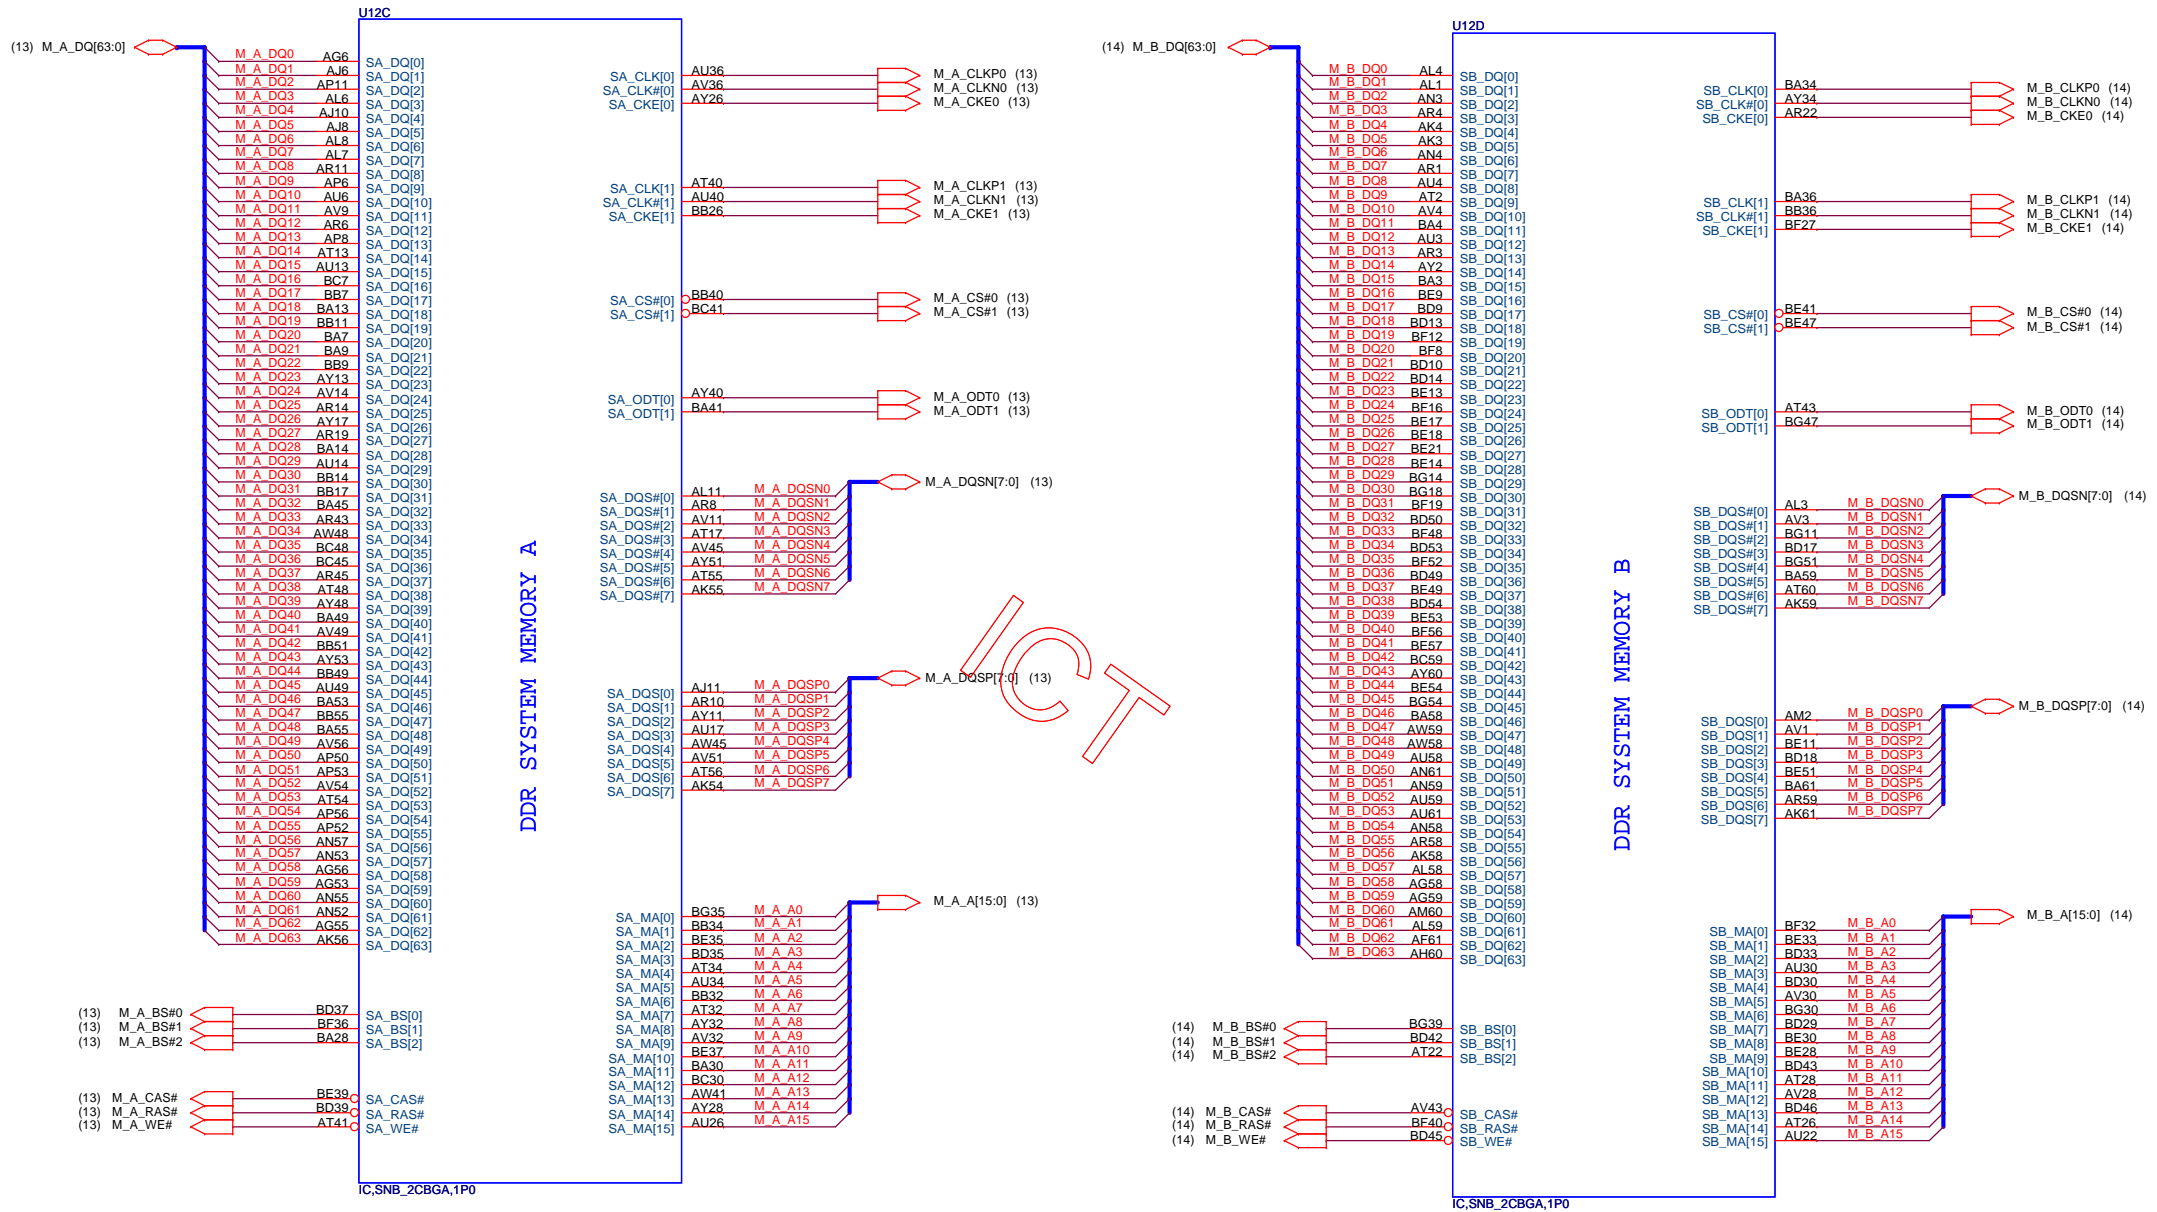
U12C

(13) M_A_DQ[63:0]

M_A_DQ0 AG6 SA_DQ[0]
M_A_DQ1 AJ6 SA_DQ[1]
M_A_DQ2 AP11 SA_DQ[2]
M_A_DQ3 AL6 SA_DQ[3]
M_A_DQ4 AJ10 SA_DQ[4]
M_A_DQ5 AJ8 SA_DQ[5]
M_A_DQ6 AL8 SA_DQ[6]
M_A_DQ7 AL7 SA_DQ[7]
M_A_DQ8 AR11 SA_DQ[8]
M_A_DQ9 AP6 SA_DQ[9]
M_A_DQ10 AU6 SA_DQ[10]
M_A_DQ11 AV9 SA_DQ[11]
M_A_DQ12 AR6 SA_DQ[12]
M_A_DQ13 AP8 SA_DQ[13]
M_A_DQ14 AT13 SA_DQ[14]
M_A_DQ15 AU13 SA_DQ[15]
M_A_DQ16 BC7 SA_DQ[16]
M_A_DQ17 BB7 SA_DQ[17]
M_A_DQ18 BA13 SA_DQ[18]
M_A_DQ19 BB11 SA_DQ[19]
M_A_DQ20 BA7 SA_DQ[20]
M_A_DQ21 BA9 SA_DQ[21]
M_A_DQ22 BB9 SA_DQ[22]
M_A_DQ23 AY13 SA_DQ[23]
M_A_DQ24 AV14 SA_DQ[24]
M_A_DQ25 AR14 SA_DQ[25]
M_A_DQ26 AY17 SA_DQ[26]
M_A_DQ27 AR19 SA_DQ[27]
M_A_DQ28 BA14 SA_DQ[28]
M_A_DQ29 AU14 SA_DQ[29]
M_A_DQ30 BB14 SA_DQ[30]
M_A_DQ31 BB17 SA_DQ[31]
M_A_DQ32 BA45 SA_DQ[32]
M_A_DQ33 AR43 SA_DQ[33]
M_A_DQ34 AW48 SA_DQ[34]
M_A_DQ35 BC48 SA_DQ[35]
M_A_DQ36 BC45 SA_DQ[36]
M_A_DQ37 AR45 SA_DQ[37]
M_A_DQ38 AT48 SA_DQ[38]
M_A_DQ39 AY48 SA_DQ[39]
M_A_DQ40 BA49 SA_DQ[40]
M_A_DQ41 AV49 SA_DQ[41]
M_A_DQ42 BB51 SA_DQ[42]
M_A_DQ43 AY53 SA_DQ[43]
M_A_DQ44 BB49 SA_DQ[44]
M_A_DQ45 AU49 SA_DQ[45]
M_A_DQ46 BA53 SA_DQ[46]
M_A_DQ47 BB55 SA_DQ[47]
M_A_DQ48 BA55 SA_DQ[48]
M_A_DQ49 AV56 SA_DQ[49]
M_A_DQ50 AP50 SA_DQ[50]
M_A_DQ51 AP53 SA_DQ[51]
M_A_DQ52 AV54 SA_DQ[52]
M_A_DQ53 AT54 SA_DQ[53]
M_A_DQ54 AP56 SA_DQ[54]
M_A_DQ55 AP52 SA_DQ[55]
M_A_DQ56 AN57 SA_DQ[56]
M_A_DQ57 AN53 SA_DQ[57]
M_A_DQ58 AG56 SA_DQ[58]
M_A_DQ59 AG53 SA_DQ[59]
M_A_DQ60 AN55 SA_DQ[60]
M_A_DQ61 AN52 SA_DQ[61]
M_A_DQ62 AG55 SA_DQ[62]
M_A_DQ63 AK56 SA_DQ[63]

(13) M_A_BS#0 BD37 SA_BS[0]
(13) M_A_BS#1 BF36 SA_BS[1]
(13) M_A_BS#2 BA28 SA_BS[2]

(13) M_A_CAS# BE39 SA_CAS#
(13) M_A_RAS# BD39 SA_RAS#
(13) M_A_WE# AT41 SA_WE#

DDR SYSTEM MEMORY A

SA_CLK[0] AU36 M_A_CLKP0 (13)
SA_CLK#[0] AV36 M_A_CLKN0 (13)
SA_CKE[0] AY26 M_A_CKE0 (13)

SA_CLK[1] AT40 M_A_CLKP1 (13)
SA_CLK#[1] AU40 M_A_CLKN1 (13)
SA_CKE[1] BB26 M_A_CKE1 (13)

SA_CS#[0] BB40 M_A_CS#0 (13)
SA_CS#[1] BC41 M_A_CS#1 (13)

SA_ODT[0] AY40 M_A_ODT0 (13)
SA_ODT[1] BA41 M_A_ODT1 (13)

SA_DQS#[0] AL11 M_A_DQSN0
SA_DQS#[1] AR8 M_A_DQSN1
SA_DQS#[2] AV11 M_A_DQSN2
SA_DQS#[3] AT17 M_A_DQSN3
SA_DQS#[4] AV45 M_A_DQSN4
SA_DQS#[5] AY51 M_A_DQSN5
SA_DQS#[6] AT55 M_A_DQSN6
SA_DQS#[7] AK55 M_A_DQSN7
M_A_DQSN[7:0] (13)

SA_DQS[0] AJ11 M_A_DQSP0
SA_DQS[1] AR10 M_A_DQSP1
SA_DQS[2] AY11 M_A_DQSP2
SA_DQS[3] AU17 M_A_DQSP3
SA_DQS[4] AW45 M_A_DQSP4
SA_DQS[5] AV51 M_A_DQSP5
SA_DQS[6] AT56 M_A_DQSP6
SA_DQS[7] AK54 M_A_DQSP7
M_A_DQSP[7:0] (13)

SA_MA[0] BG35 M_A_A0
SA_MA[1] BB34 M_A_A1
SA_MA[2] BE35 M_A_A2
SA_MA[3] BD35 M_A_A3
SA_MA[4] AT34 M_A_A4
SA_MA[5] AU34 M_A_A5
SA_MA[6] BB32 M_A_A6
SA_MA[7] AT32 M_A_A7
SA_MA[8] AY32 M_A_A8
SA_MA[9] AV32 M_A_A9
SA_MA[10] BE37 M_A_A10
SA_MA[11] BA30 M_A_A11
SA_MA[12] BC30 M_A_A12
SA_MA[13] AW41 M_A_A13
SA_MA[14] AY28 M_A_A14
SA_MA[15] AU26 M_A_A15
M_A_A[15:0] (13)

IC,SNB_2CBGA,1P0

ICT

U12D

(14) M_B_DQ[63:0]

M_B_DQ0 AL4 SB_DQ[0]
M_B_DQ1 AL1 SB_DQ[1]
M_B_DQ2 AN3 SB_DQ[2]
M_B_DQ3 AR4 SB_DQ[3]
M_B_DQ4 AK4 SB_DQ[4]
M_B_DQ5 AK3 SB_DQ[5]
M_B_DQ6 AN4 SB_DQ[6]
M_B_DQ7 AR1 SB_DQ[7]
M_B_DQ8 AU4 SB_DQ[8]
M_B_DQ9 AT2 SB_DQ[9]
M_B_DQ10 AV4 SB_DQ[10]
M_B_DQ11 BA4 SB_DQ[11]
M_B_DQ12 AU3 SB_DQ[12]
M_B_DQ13 AR3 SB_DQ[13]
M_B_DQ14 AY2 SB_DQ[14]
M_B_DQ15 BA3 SB_DQ[15]
M_B_DQ16 BE9 SB_DQ[16]
M_B_DQ17 BD9 SB_DQ[17]
M_B_DQ18 BD13 SB_DQ[18]
M_B_DQ19 BF12 SB_DQ[19]
M_B_DQ20 BF8 SB_DQ[20]
M_B_DQ21 BD10 SB_DQ[21]
M_B_DQ22 BD14 SB_DQ[22]
M_B_DQ23 BE13 SB_DQ[23]
M_B_DQ24 BF16 SB_DQ[24]
M_B_DQ25 BE17 SB_DQ[25]
M_B_DQ26 BE18 SB_DQ[26]
M_B_DQ27 BE21 SB_DQ[27]
M_B_DQ28 BE14 SB_DQ[28]
M_B_DQ29 BG14 SB_DQ[29]
M_B_DQ30 BG18 SB_DQ[30]
M_B_DQ31 BF19 SB_DQ[31]
M_B_DQ32 BD50 SB_DQ[32]
M_B_DQ33 BF48 SB_DQ[33]
M_B_DQ34 BD53 SB_DQ[34]
M_B_DQ35 BF52 SB_DQ[35]
M_B_DQ36 BD49 SB_DQ[36]
M_B_DQ37 BE49 SB_DQ[37]
M_B_DQ38 BD54 SB_DQ[38]
M_B_DQ39 BE53 SB_DQ[39]
M_B_DQ40 BF56 SB_DQ[40]
M_B_DQ41 BE57 SB_DQ[41]
M_B_DQ42 BC59 SB_DQ[42]
M_B_DQ43 AY60 SB_DQ[43]
M_B_DQ44 BE54 SB_DQ[44]
M_B_DQ45 BG54 SB_DQ[45]
M_B_DQ46 BA58 SB_DQ[46]
M_B_DQ47 AW59 SB_DQ[47]
M_B_DQ48 AW58 SB_DQ[48]
M_B_DQ49 AU58 SB_DQ[49]
M_B_DQ50 AN61 SB_DQ[50]
M_B_DQ51 AN59 SB_DQ[51]
M_B_DQ52 AU59 SB_DQ[52]
M_B_DQ53 AU61 SB_DQ[53]
M_B_DQ54 AN58 SB_DQ[54]
M_B_DQ55 AR58 SB_DQ[55]
M_B_DQ56 AK58 SB_DQ[56]
M_B_DQ57 AL58 SB_DQ[57]
M_B_DQ58 AG58 SB_DQ[58]
M_B_DQ59 AG59 SB_DQ[59]
M_B_DQ60 AM60 SB_DQ[60]
M_B_DQ61 AL59 SB_DQ[61]
M_B_DQ62 AF61 SB_DQ[62]
M_B_DQ63 AH60 SB_DQ[63]

(14) M_B_BS#0 BG39 SB_BS[0]
(14) M_B_BS#1 BD42 SB_BS[1]
(14) M_B_BS#2 AT22 SB_BS[2]

(14) M_B_CAS# AV43 SB_CAS#
(14) M_B_RAS# BF40 SB_RAS#
(14) M_B_WE# BD45 SB_WE#

DDR SYSTEM MEMORY B

SB_CLK[0] BA34 M_B_CLKP0 (14)
SB_CLK#[0] AY34 M_B_CLKN0 (14)
SB_CKE[0] AR22 M_B_CKE0 (14)

SB_CLK[1] BA36 M_B_CLKP1 (14)
SB_CLK#[1] BB36 M_B_CLKN1 (14)
SB_CKE[1] BF27 M_B_CKE1 (14)

SB_CS#[0] BE41 M_B_CS#0 (14)
SB_CS#[1] BE47 M_B_CS#1 (14)

SB_ODT[0] AT43 M_B_ODT0 (14)
SB_ODT[1] BG47 M_B_ODT1 (14)

SB_DQS#[0] AL3 M_B_DQSN0
SB_DQS#[1] AV3 M_B_DQSN1
SB_DQS#[2] BG11 M_B_DQSN2
SB_DQS#[3] BD17 M_B_DQSN3
SB_DQS#[4] BG51 M_B_DQSN4
SB_DQS#[5] BA59 M_B_DQSN5
SB_DQS#[6] AT60 M_B_DQSN6
SB_DQS#[7] AK59 M_B_DQSN7
M_B_DQSN[7:0] (14)

SB_DQS[0] AM2 M_B_DQSP0
SB_DQS[1] AV1 M_B_DQSP1
SB_DQS[2] BE11 M_B_DQSP2
SB_DQS[3] BD18 M_B_DQSP3
SB_DQS[4] BE51 M_B_DQSP4
SB_DQS[5] BA61 M_B_DQSP5
SB_DQS[6] AR59 M_B_DQSP6
SB_DQS[7] AK61 M_B_DQSP7
M_B_DQSP[7:0] (14)

SB_MA[0] BF32 M_B_A0
SB_MA[1] BE33 M_B_A1
SB_MA[2] BD33 M_B_A2
SB_MA[3] AU30 M_B_A3
SB_MA[4] BD30 M_B_A4
SB_MA[5] AV30 M_B_A5
SB_MA[6] BG30 M_B_A6
SB_MA[7] BD29 M_B_A7
SB_MA[8] BE30 M_B_A8
SB_MA[9] BE28 M_B_A9
SB_MA[10] BD43 M_B_A10
SB_MA[11] AT28 M_B_A11
SB_MA[12] AV28 M_B_A12
SB_MA[13] BD46 M_B_A13
SB_MA[14] AT26 M_B_A14
SB_MA[15] AU22 M_B_A15
M_B_A[15:0] (14)

IC,SNB_2CBGA,1P0